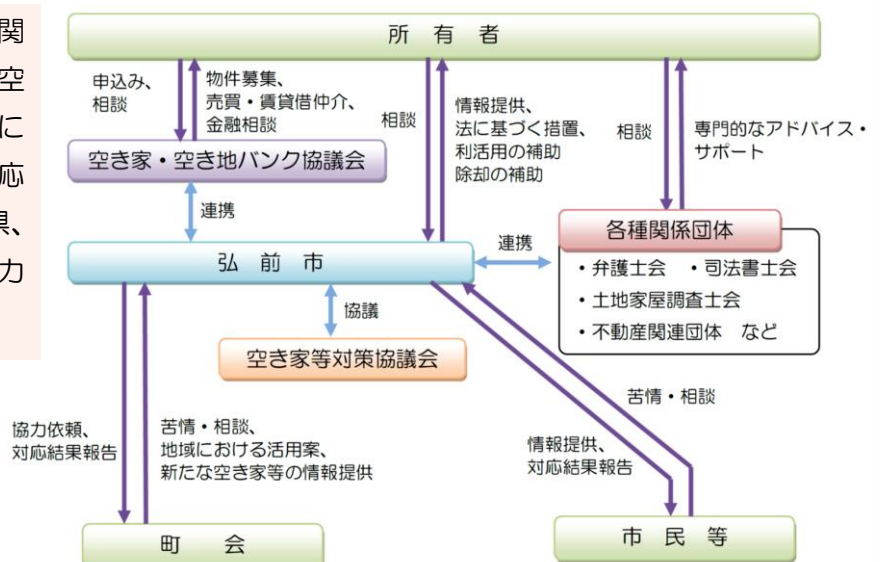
関
空
に
応
果、
力

所 有 者

申込み、相談

物件募集、売買・賃貸借仲介、金融相談

相談

情報提供、法に基づく措置、利活用の補助除却の補助

相談

専門的なアドバイス・サポート

空き家・空き地バンク協議会

連携

各種関係団体

連携

弘 前 市

・弁護士会 ・司法書士会
・土地家屋調査士会
・不動産関連団体 など

協議

空き家等対策協議会

苦情・相談

協力依頼、対応結果報告

苦情・相談、地域における活用案、新たな空き家等の情報提供

情報提供、対応結果報告

町 会

市 民 等